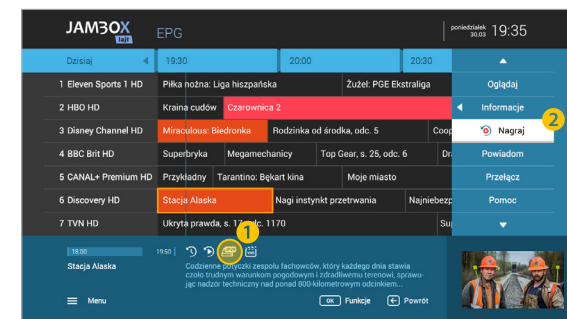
JAMBOX lait

EPG

poniedziałek 30.03 19:35

Dzisiaj | 19:30 | 20:00 | 20:30

| | | | | |
|---|---|---|---|---|
| 1 Eleven Sports 1 HD | Piłka nożna: Liga hiszpańska | | Żużel: PGE Ekstraliga | |
| 2 HBO HD | Kraina cudów | Czarownica 2 | | |
| 3 Disney Channel HD | Miraculous: Biedronka | Rodzinka od środka, odc. 5 | | Coo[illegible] |
| 4 BBC Brit HD | Superbryka | Megamechanicy | Top Gear, s. 25, odc. 6 | |
| 5 CANAL+ Premium HD | Przykładny | Tarantino: Bękart kina | Moje miasto | |
| 6 Discovery HD | Stacja Alaska | Nagi instynkt przetrwania | | Najniebezp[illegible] |
| 7 TVN HD | Ukryta prawda, s. 1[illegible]dc. 1170 | | | Su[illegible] |

Oglądaj
Informacje
Nagraj
Powiadom
Przełącz
Pomoc

1
2

18:00 19:50
Stacja Alaska
Codzienne potyczki zespołu fachowców, który każdego dnia stawia czoło trudnym warunkom pogodowym i zdradliwemu terenowi, sprawując nadzór techniczny nad ponad 800-kilometrowym odcinkiem...

Menu
OK Funkcje
Powrót